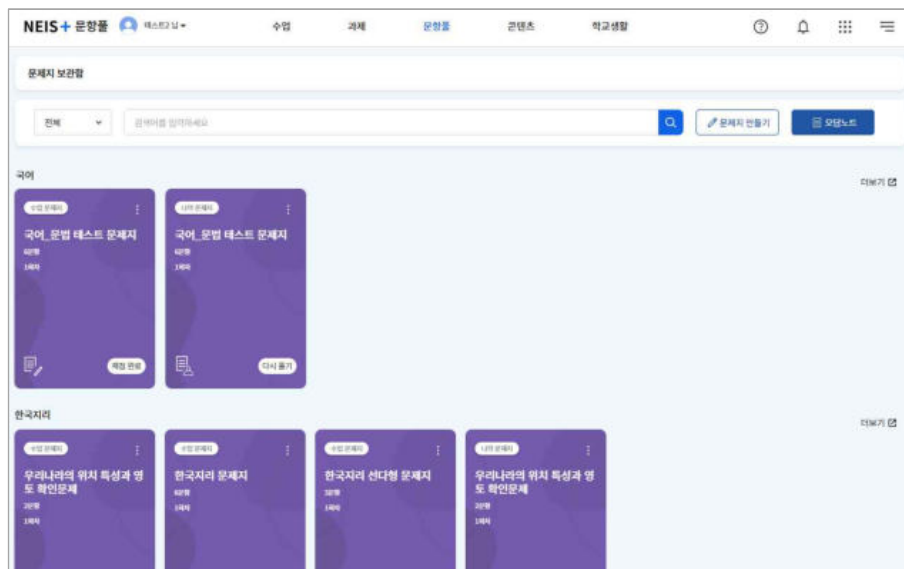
NEIS+ 문항풀 테스트2 님

수업 과제 문항풀 콘텐츠 학교생활

문제지 보관함

전체 검색어를 입력하세요 문제지 만들기 오답노트

국어

더보기

수업 문제지
국어_문법 테스트 문제지
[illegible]
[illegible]
채점 완료

나의 문제지
국어_문법 테스트 문제지
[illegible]
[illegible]
다시 풀기

한국지리

더보기

수업 문제지
우리나라의 위치 특성과 영토 확인문제
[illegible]
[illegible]

수업 문제지
한국지리 문제지
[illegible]
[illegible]

수업 문제지
한국지리 선다형 문제지
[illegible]
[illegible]

나의 문제지
우리나라의 위치 특성과 영토 확인문제
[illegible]
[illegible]